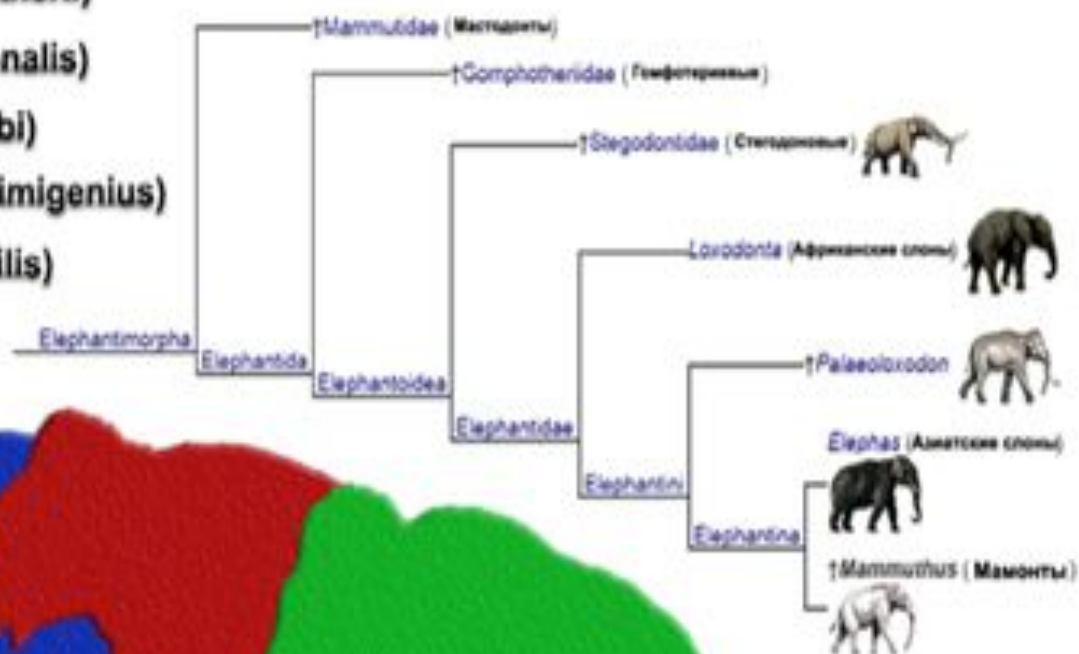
nalis)
bi)
imigenius)
ilis)

†Mammutidae (Мастодонты)
†Gomphotheriidae (Гомфотериевые)
†Stegodontidae (Стегодоновые)
Loxodonta (Африканские слоны)
†Palaeoloxodon
Elephas (Азиатские слоны)
†Mammuthus (Мамонты)
Elephantimorpha
Elephantida
Elephantoidea
Elephantidae
Elephantini
Elephantina